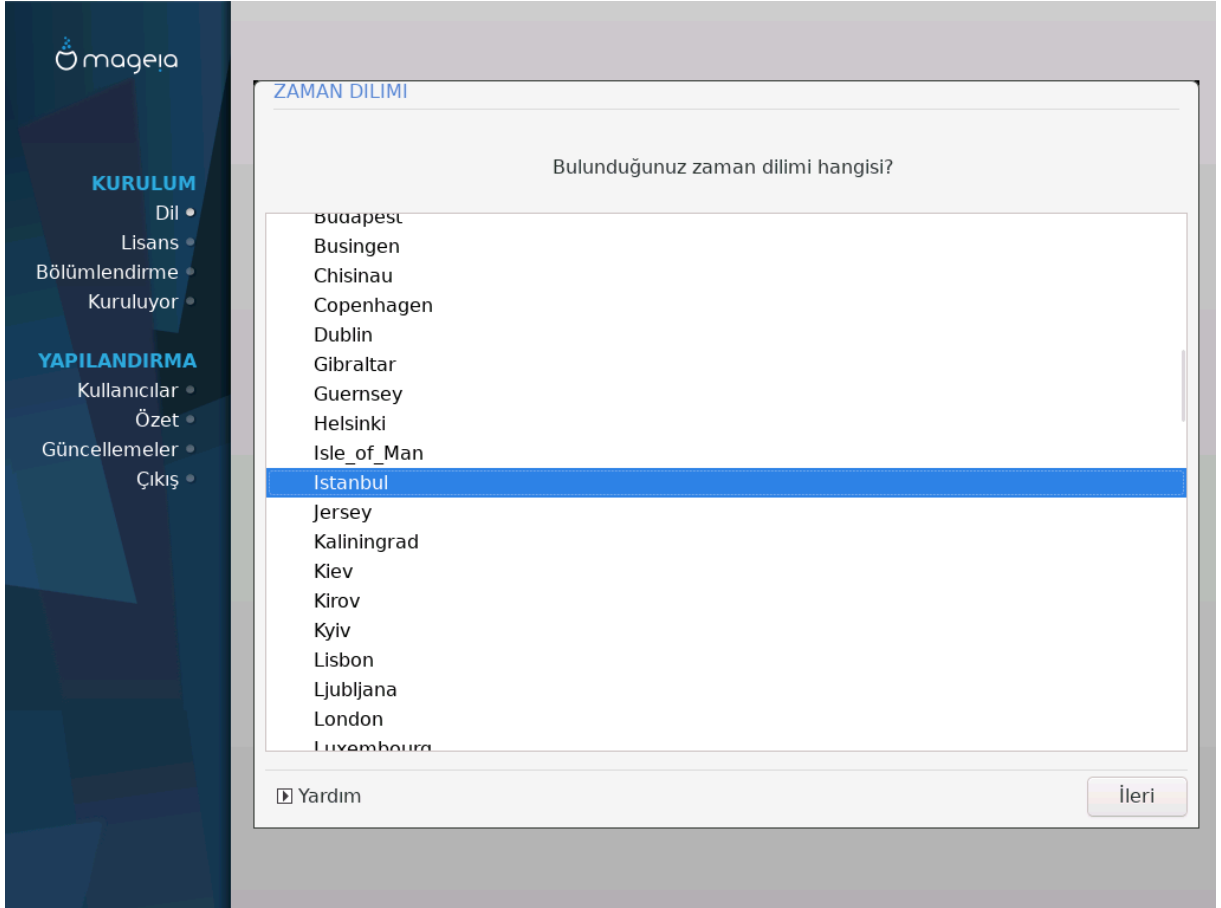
mageia

KURULUM
Dil
Lisans
Bölümlendirme
Kuruluyor

YAPILANDIRMA
Kullanıcılar
Özet
Güncellemeler
Çıkış

ZAMAN DILIMI

Bulunduğunuz zaman dilimi hangisi?

Budapest
Busingen
Chisinau
Copenhagen
Dublin
Gibraltar
Guernsey
Helsinki
Isle_of_Man
Istanbul
Jersey
Kaliningrad
Kiev
Kirov
Kyiv
Lisbon
Ljubljana
London
Luxembourg

Yardım

İleri